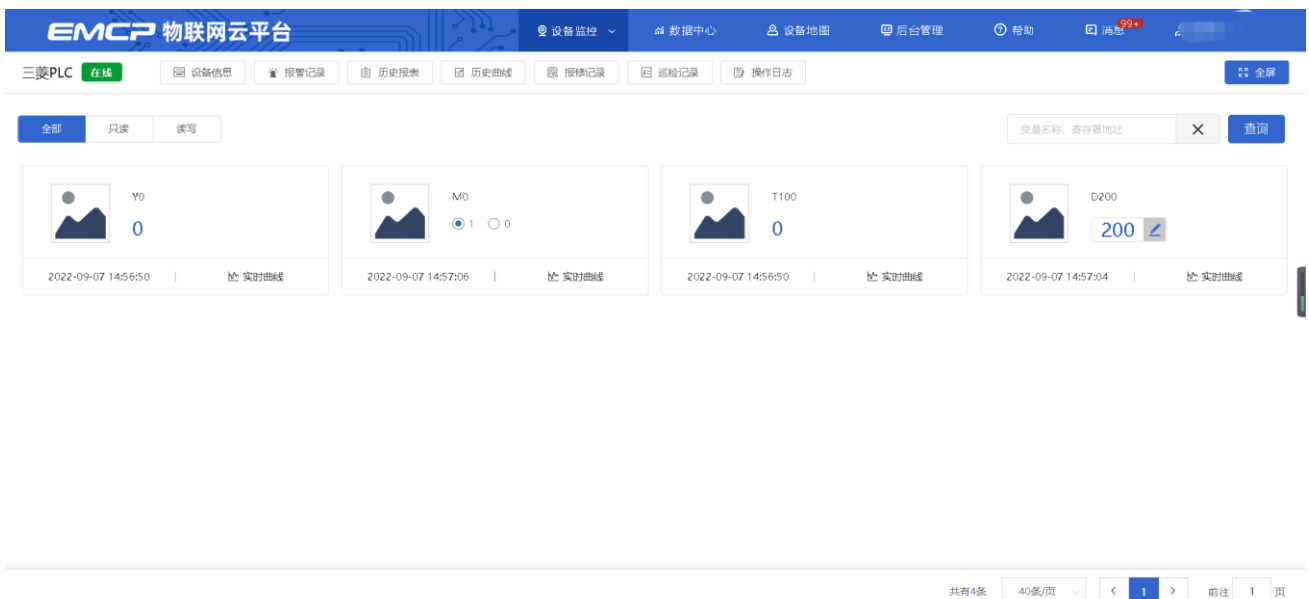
EMCP 物联网云平台

设备监控 数据中心 设备地图 后台管理 帮助 消息 99+

三菱PLC 在线 设备信息 报警记录 历史报表 历史曲线 报修记录 巡检记录 操作日志 全屏

全部 只读 读写

变量名称、寄存器地址 × 查询

Y0
0
2022-09-07 14:56:50 | 实时曲线

M0
1 0
2022-09-07 14:57:06 | 实时曲线

T100
0
2022-09-07 14:56:50 | 实时曲线

D200
200
2022-09-07 14:57:04 | 实时曲线

共有4条 40条/页 < 1 > 前往 1 页